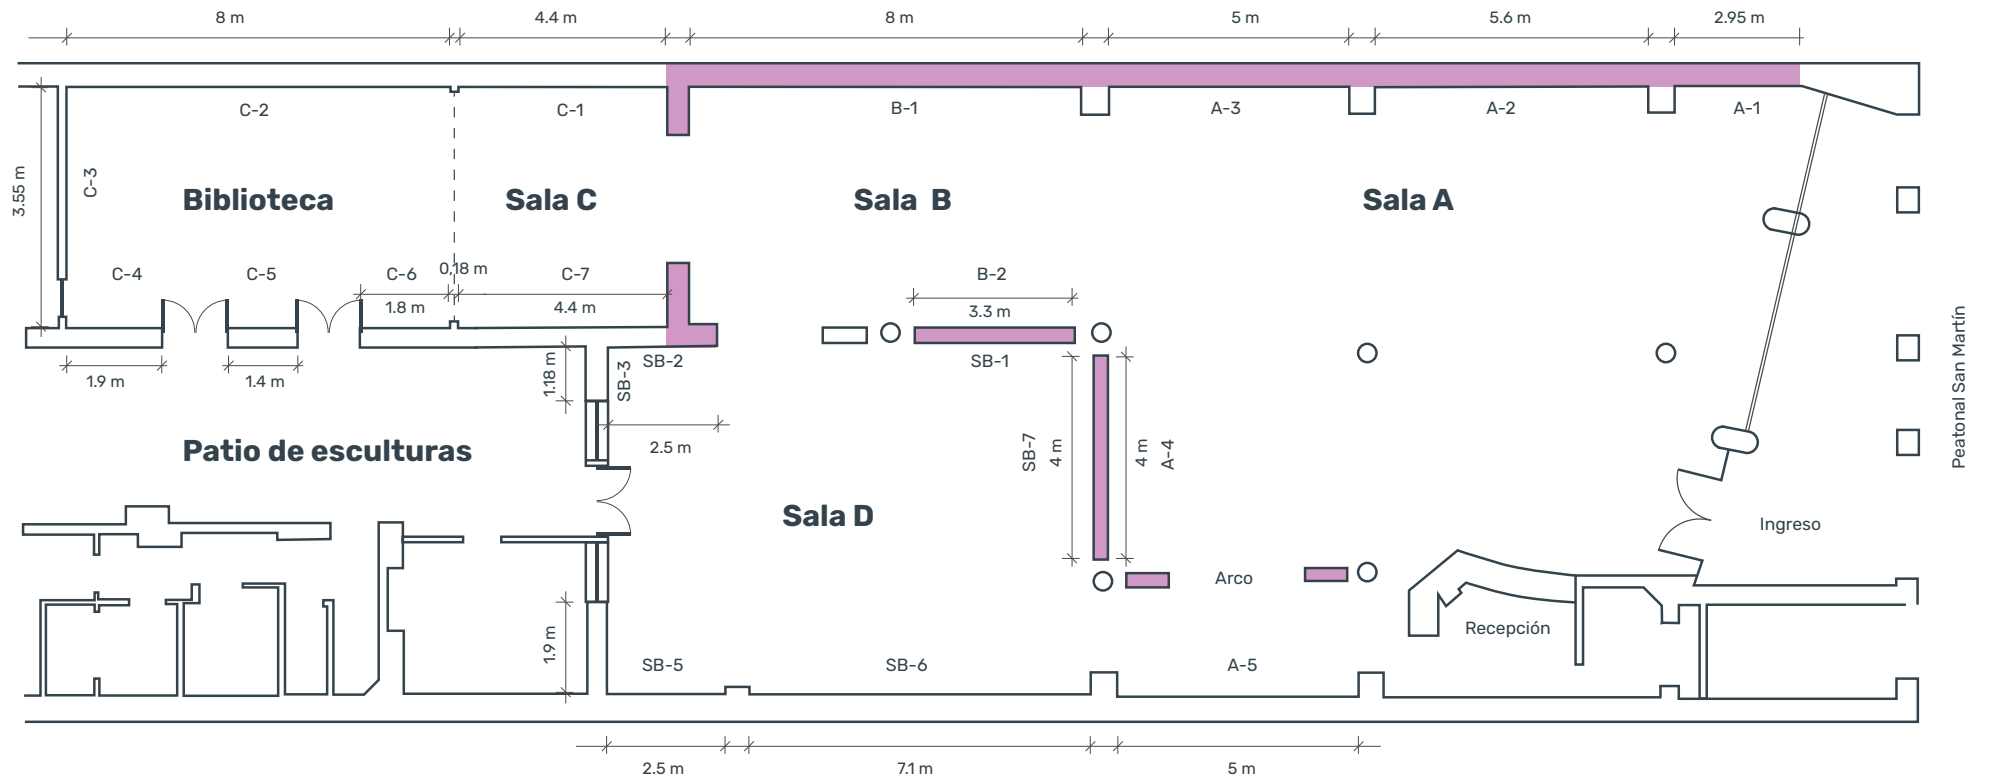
8 m
4.4 m
8 m
5 m
5.6 m
2.95 m

C-2
C-1
B-1
A-3
A-2
A-1

3.55 m
C-3

Biblioteca
Sala C
Sala B
Sala A

C-4
C-5
C-6
0.18 m
C-7
B-2
1.8 m
4.4 m
3.3 m
1.9 m
1.4 m
SB-2
SB-1
1.18 m
SB-3

Peatonal San Martín

2.5 m
Patio de esculturas
SB-7
4 m
4 m
A-4

Sala D
Ingreso

Arco
Recepción
1.9 m

SB-5
SB-6
A-5

2.5 m
7.1 m
5 m